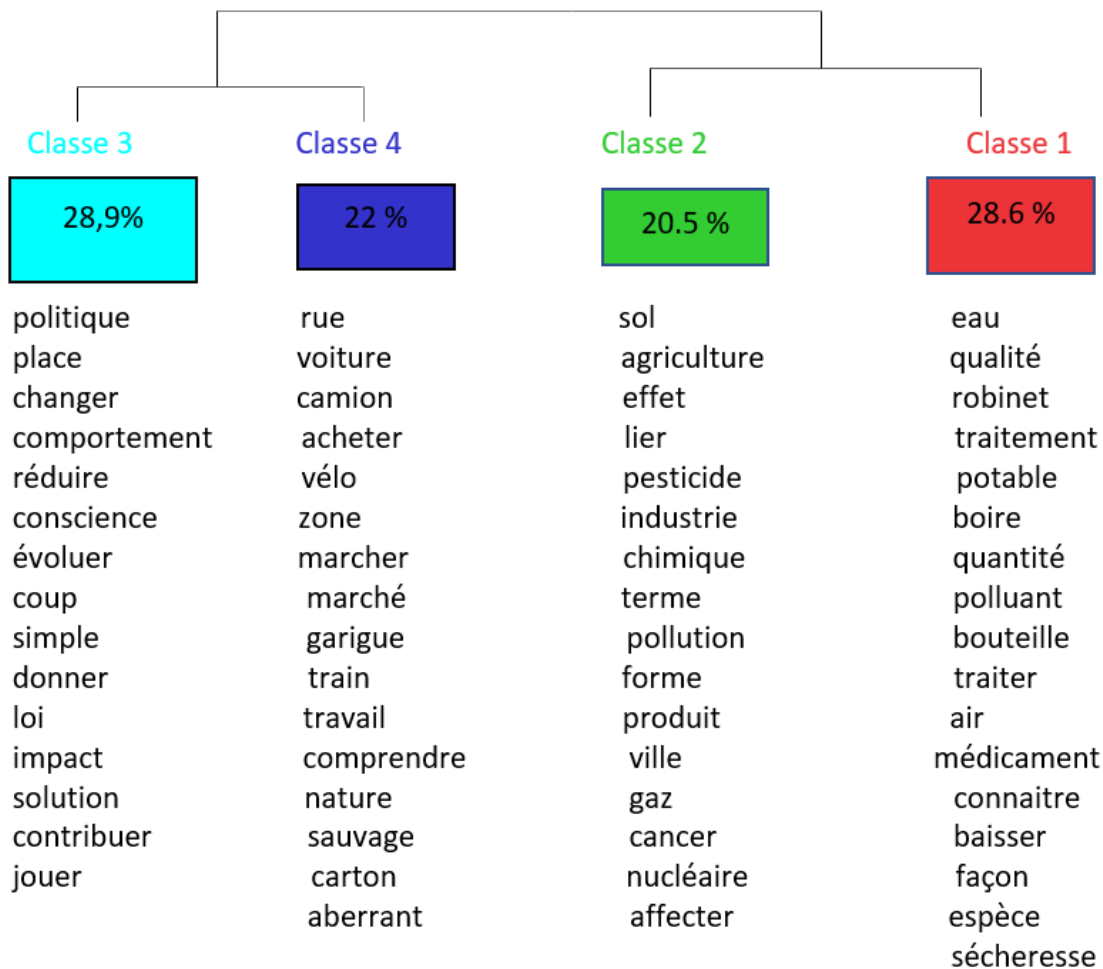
Classe 3

28,9%

politique
place
changer
comportement
réduire
conscience
évoluer
coup
simple
donner
loi
impact
solution
contribuer
jouer

Classe 4

22 %

rue
voiture
camion
acheter
vélo
zone
marcher
marché
garigue
train
travail
comprendre
nature
sauvage
carton
aberrant

Classe 2

20.5 %

sol
agriculture
effet
lier
pesticide
industrie
chimique
terme
pollution
forme
produit
ville
gaz
cancer
nucléaire
affecter

Classe 1

28.6 %

eau
qualité
robinet
traitement
potable
boire
quantité
polluant
bouteille
traiter
air
médicament
connaitre
baisser
façon
espèce
sécheresse